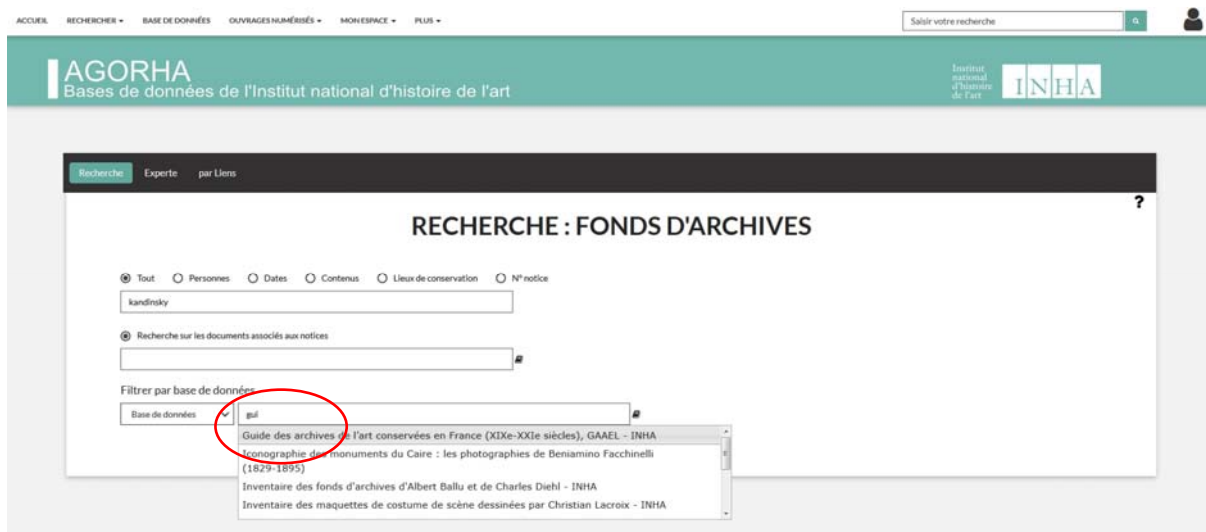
ACCUEIL RECHERCHER ▾ BASE DE DONNÉES OUVRAGES NUMÉRISÉS ▾ MON ESPACE ▾ PLUS ▾

Saisir votre recherche

AGORHA
Bases de données de l'Institut national d'histoire de l'art

Institut national d'histoire de l'art
INHA

Recherche Experte par Liens

?

RECHERCHE : FONDS D'ARCHIVES

Tout Personnes Dates Contenus Lieux de conservation N° notice

kandinsky

Recherche sur les documents associés aux notices

Filtrer par base de données

Base de données

gui

Guide des archives de l'art conservées en France (XIXe-XXIe siècles), GAAEL - INHA
Iconographie des monuments du Caire : les photographies de Beniamino Facchinelli (1829-1895)
Inventaire des fonds d'archives d'Albert Ballu et de Charles Diehl - INHA
Inventaire des maquettes de costume de scène dessinées par Christian Lacroix - INHA